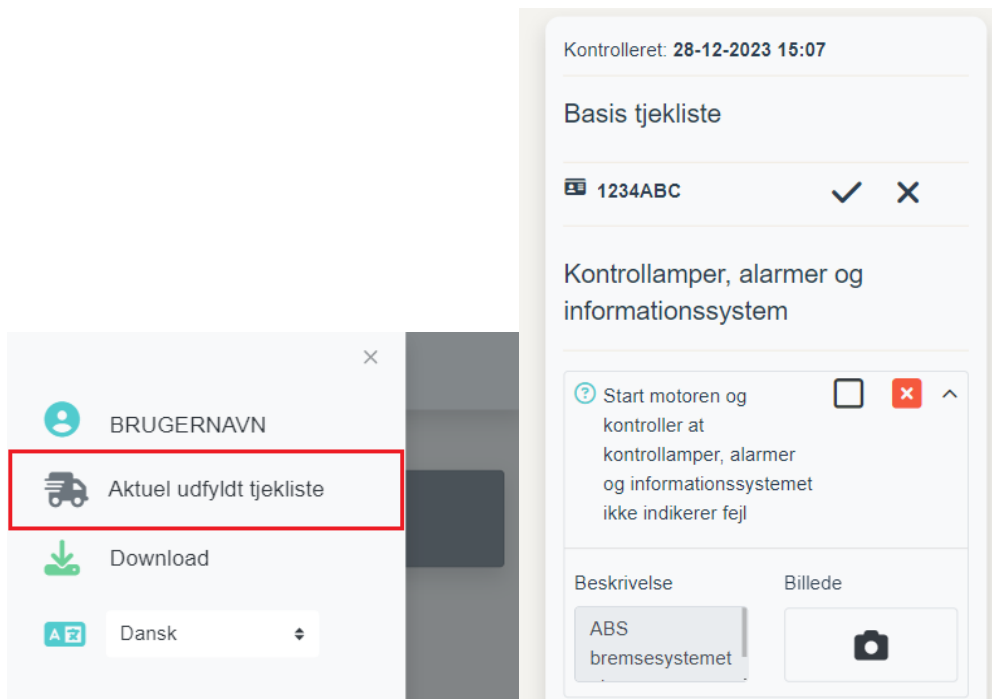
×

BRUGERNAVN

Aktuel udfyldt tjekliste

Download

Dansk

Kontrolleret: **28-12-2023 15:07**

Basis tjekliste

**1234ABC**

Kontrollamper, alarmer og informationssystem

Start motoren og kontroller at kontrollamper, alarmer og informationssystemet ikke indikerer fejl

Beskrivelse

ABS bremsesystemet

Billede